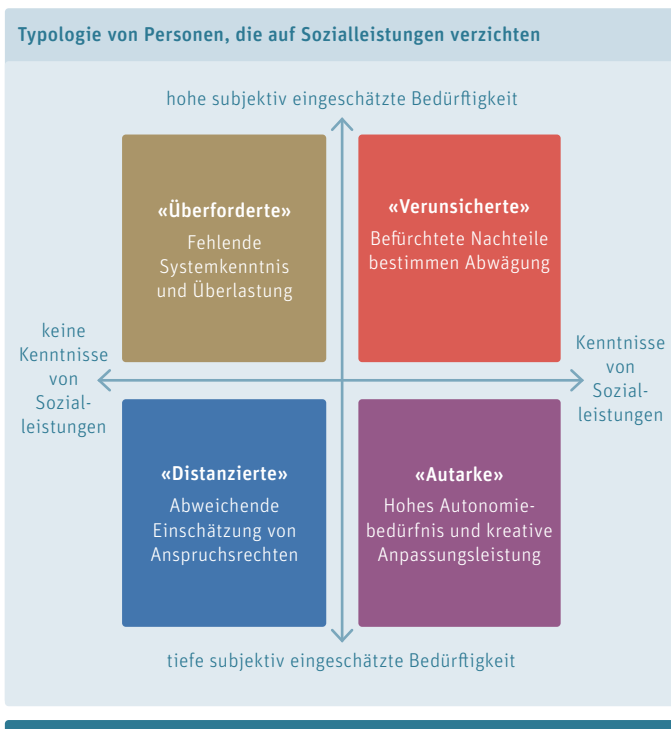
Typologie von Personen, die auf Sozialleistungen verzichten

hohe subjektiv eingeschätzte Bedürftigkeit

«Überforderte»
Fehlende Systemkenntnis und Überlastung

«Verunsicherte»
Befürchtete Nachteile bestimmen Abwägung

keine Kenntnisse von Sozialleistungen

Kenntnisse von Sozialleistungen

«Distanzierte»
Abweichende Einschätzung von Anspruchsrechten

«Autarke»
Hohes Autonomiebedürfnis und kreative Anpassungsleistung

tiefe subjektiv eingeschätzte Bedürftigkeit